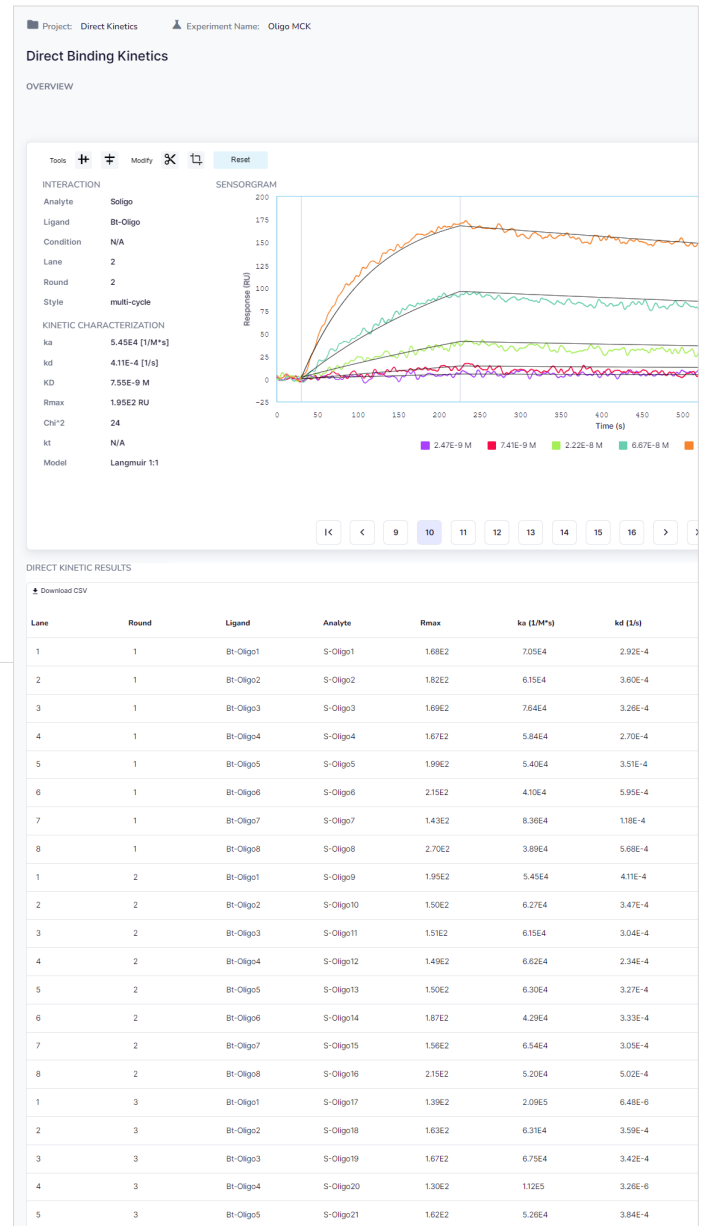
Project: Direct Kinetics Experiment Name: Oligo MCK

Direct Binding Kinetics

OVERVIEW

Tools Modify Reset

INTERACTION

Analyte Soligo
Ligand Bt-Oligo
Condition N/A
Lane 2
Round 2
Style multi-cycle

KINETIC CHARACTERIZATION

ka 5.45E4 [1/M*s]
kd 4.11E-4 [1/s]
KD 7.55E-9 M
Rmax 1.95E2 RU
Chi^2 24
kt N/A
Model Langmuir 1:1

SENSORGRAM

Response (RU)
200
175
150
125
100
75
50
25
0
-25
0 50 100 150 200 250 300 350 400 450 500
Time (s)

2.47E-9 M 7.41E-9 M 2.22E-8 M 6.67E-8 M

9 10 11 12 13 14 15 16

DIRECT KINETIC RESULTS

Download CSV

| Lane | Round | Ligand | Analyte | Rmax | ka (1/M*s) | kd (1/s) |
|---|---|---|---|---|---|---|
| 1 | 1 | Bt-Oligo1 | S-Oligo1 | 1.68E2 | 7.05E4 | 2.92E-4 |
| 2 | 1 | Bt-Oligo2 | S-Oligo2 | 1.82E2 | 6.15E4 | 3.60E-4 |
| 3 | 1 | Bt-Oligo3 | S-Oligo3 | 1.69E2 | 7.64E4 | 3.28E-4 |
| 4 | 1 | Bt-Oligo4 | S-Oligo4 | 1.67E2 | 5.84E4 | 2.70E-4 |
| 5 | 1 | Bt-Oligo5 | S-Oligo5 | 1.99E2 | 5.40E4 | 3.51E-4 |
| 6 | 1 | Bt-Oligo6 | S-Oligo6 | 2.15E2 | 4.10E4 | 5.95E-4 |
| 7 | 1 | Bt-Oligo7 | S-Oligo7 | 1.43E2 | 8.36E4 | 1.18E-4 |
| 8 | 1 | Bt-Oligo8 | S-Oligo8 | 2.70E2 | 3.89E4 | 5.68E-4 |
| 1 | 2 | Bt-Oligo1 | S-Oligo9 | 1.95E2 | 5.45E4 | 4.11E-4 |
| 2 | 2 | Bt-Oligo2 | S-Oligo10 | 1.50E2 | 6.27E4 | 3.47E-4 |
| 3 | 2 | Bt-Oligo3 | S-Oligo11 | 1.51E2 | 6.15E4 | 3.04E-4 |
| 4 | 2 | Bt-Oligo4 | S-Oligo12 | 1.49E2 | 6.62E4 | 2.34E-4 |
| 5 | 2 | Bt-Oligo5 | S-Oligo13 | 1.50E2 | 6.30E4 | 3.27E-4 |
| 6 | 2 | Bt-Oligo6 | S-Oligo14 | 1.87E2 | 4.29E4 | 3.33E-4 |
| 7 | 2 | Bt-Oligo7 | S-Oligo15 | 1.56E2 | 6.54E4 | 3.05E-4 |
| 8 | 2 | Bt-Oligo8 | S-Oligo16 | 2.15E2 | 5.20E4 | 5.02E-4 |
| 1 | 3 | Bt-Oligo1 | S-Oligo17 | 1.39E2 | 2.09E5 | 6.48E-6 |
| 2 | 3 | Bt-Oligo2 | S-Oligo18 | 1.63E2 | 6.31E4 | 3.59E-4 |
| 3 | 3 | Bt-Oligo3 | S-Oligo19 | 1.67E2 | 6.75E4 | 3.42E-4 |
| 4 | 3 | Bt-Oligo4 | S-Oligo20 | 1.30E2 | 1.12E5 | 3.26E-6 |
| 5 | 3 | Bt-Oligo5 | S-Oligo21 | 1.62E2 | 5.26E4 | 3.84E-4 |